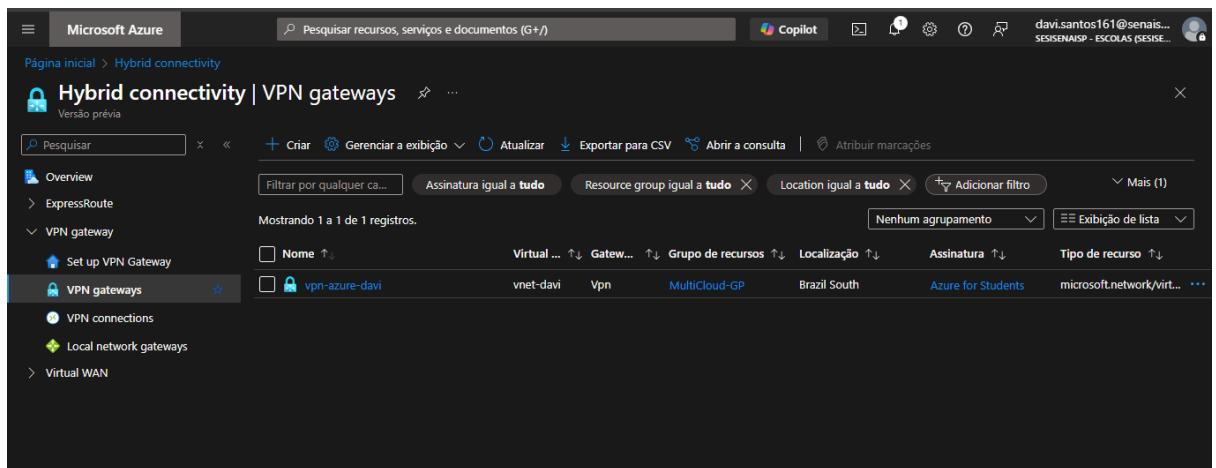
Microsoft Azure

Pesquisar recursos, serviços e documentos (G+/)

Copilot

1

davi.santos161@senais...
SESISENAISP - ESCOLAS (SESISE...

Página inicial > Hybrid connectivity

Hybrid connectivity | VPN gateways

Versão prévia

Pesquisar

Overview

ExpressRoute

VPN gateway

Set up VPN Gateway

VPN gateways

VPN connections

Local network gateways

Virtual WAN

+ Criar | Gerenciar a exibição | Atualizar | Exportar para CSV | Abrir a consulta | Atribuir marcações

Filtrar por qualquer ca...

Assinatura igual a **tudo**

Resource group igual a **tudo**

Location igual a **tudo**

Adicionar filtro

Mais (1)

Mostrando 1 a 1 de 1 registros.

Nenhum agrupamento

Exibição de lista

| Nome ↑↓ | Virtual ... ↑↓ | Gatew... ↑↓ | Grupo de recursos ↑↓ | Localização ↑↓ | Assinatura ↑↓ | Tipo de recurso ↑↓ |
|---|---|---|---|---|---|---|
| vpn-azure-davi | vnet-davi | Vpn | MultiCloud-GP | Brazil South | Azure for Students | microsoft.network/virt... |